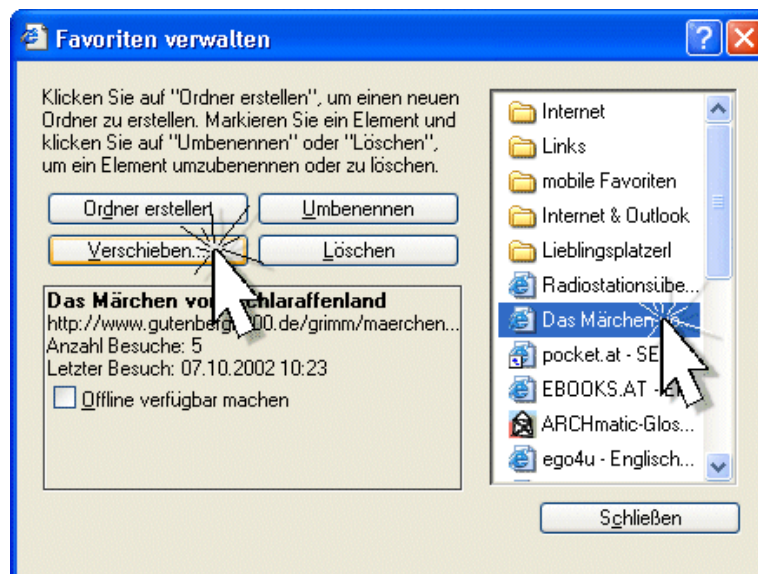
Favoriten verwalten

Klicken Sie auf "Ordner erstellen", um einen neuen Ordner zu erstellen. Markieren Sie ein Element und klicken Sie auf "Umbenennen" oder "Löschen", um ein Element umzubenennen oder zu löschen.

Ordner erstellen
Umbenennen
Verschieben...
Löschen

Das Märchen vo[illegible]chlaraffenland
http://www.gutenberg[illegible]00.de/grimm/maerchen...
Anzahl Besuche: 5
Letzter Besuch: 07.10.2002 10:23
Offline verfügbar machen

Internet
Links
mobile Favoriten
Internet & Outlook
Lieblingsplatzerl
Radiostationsübe...
Das Märchen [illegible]
pocket.at - SE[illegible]
EBOOKS.AT - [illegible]
ARCHmatic-Glos...
ego4u - Englisch...

Schließen